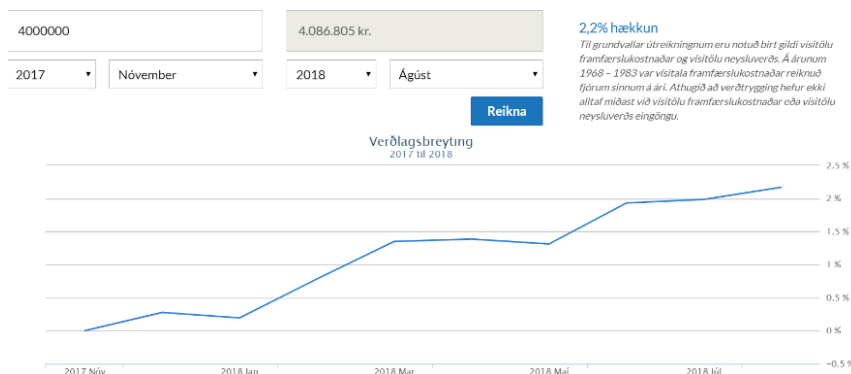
4000000

4.086.805 kr.

2017 ▾ Nóvember ▾ 2018 ▾ Ágúst ▾

Reikna

2,2% hækkun

Til grundvallar útreikningnum eru notuð birt gildi vísitölu framfærslukostnaðar og vísitölu neysluverðs. Á árunum 1968 – 1983 var vísitala framfærslukostnaðar reiknuð fjórum sinnum á ári. Athugið að verðtrygging hefur ekki alltaf miðast við vísitölu framfærslukostnaðar eða vísitölu neysluverðs eingöngu.

Verðlagsbreyting
2017 til 2018

2.5 %
2 %
1.5 %
1 %
0.5 %
0 %
-0.5 %

2017 Nóv
2018 Jan
2018 Mar
2018 Maí
2018 Júl